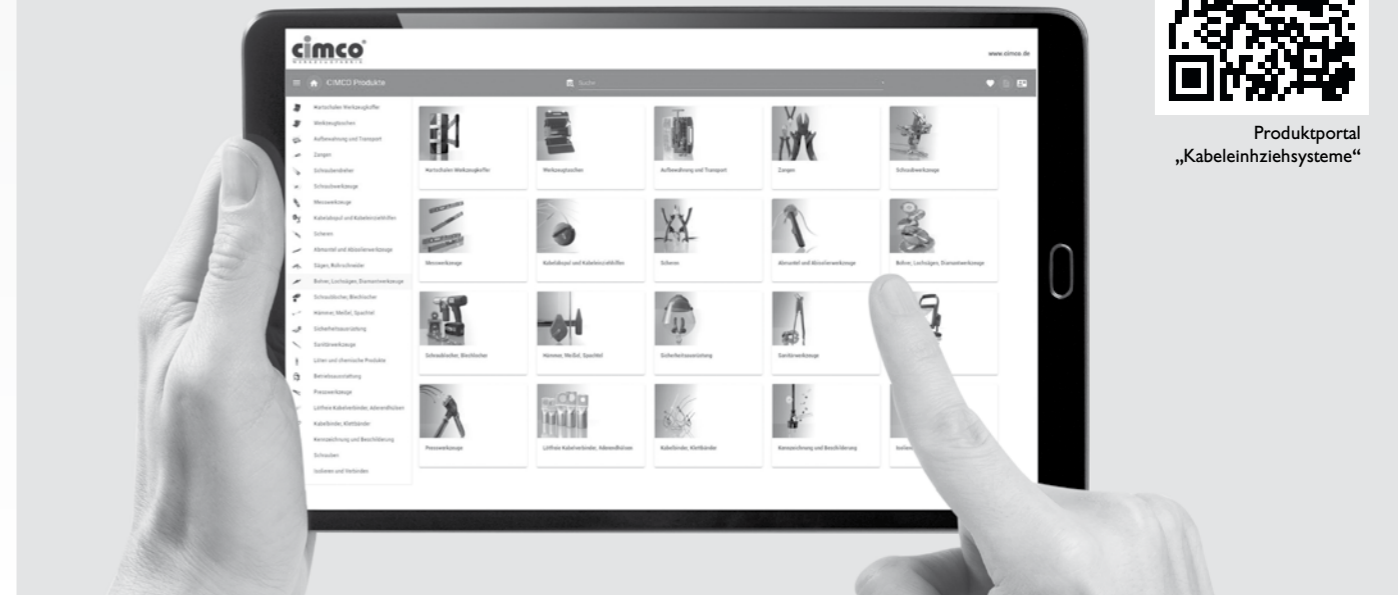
cimco
WERKZEUGFABRIK

www.cimco.de

CIMCO Produkte

Suche

Hartschalen Werkzeugkoffer
Werkzeugtaschen
Aufbewahrung und Transport
Zangen
Schraubendreher
Schraubwerkzeuge
Messwerkzeuge
Kabeldispul und Kabeleinziehhilfen
Scheren
Abmantel und Abisolierwerkzeuge
Sägen, Rohrschneider
Bohrer, Lochsägen, Diamantwerkzeuge
Schraubkocher, Blechlocher
Hämmer, Meißel, Spachtel
Sicherheitsausrüstung
Sanitärwerkzeuge
Löten und chemische Produkte
Betriebsausstattung
Presswerkzeuge
Lötfreie Kabelverbinder, Aderendhülsen
Kabelbinder, Klettbänder
Kennzeichnung und Beschilderung
Schrauben
Isolieren und Verbinden

Hartschalen Werkzeugkoffer
Werkzeugtaschen
Aufbewahrung und Transport
Zangen
Schraubwerkzeuge
Messwerkzeuge
Kabeldispul und Kabeleinziehhilfen
Scheren
Abmantel und Abisolierwerkzeuge
Bohrer, Lochsägen, Diamantwerkzeuge
Schraubkocher, Blechlocher
Hämmer, Meißel, Spachtel
Sicherheitsausrüstung
Sanitärwerkzeuge
Presswerkzeuge
Lötfreie Kabelverbinder, Aderendhülsen
Kabelbinder, Klettbänder
Kennzeichnung und Beschilderung
Isolieren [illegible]

Produktportal
„Kabeleinhziehsysteme“